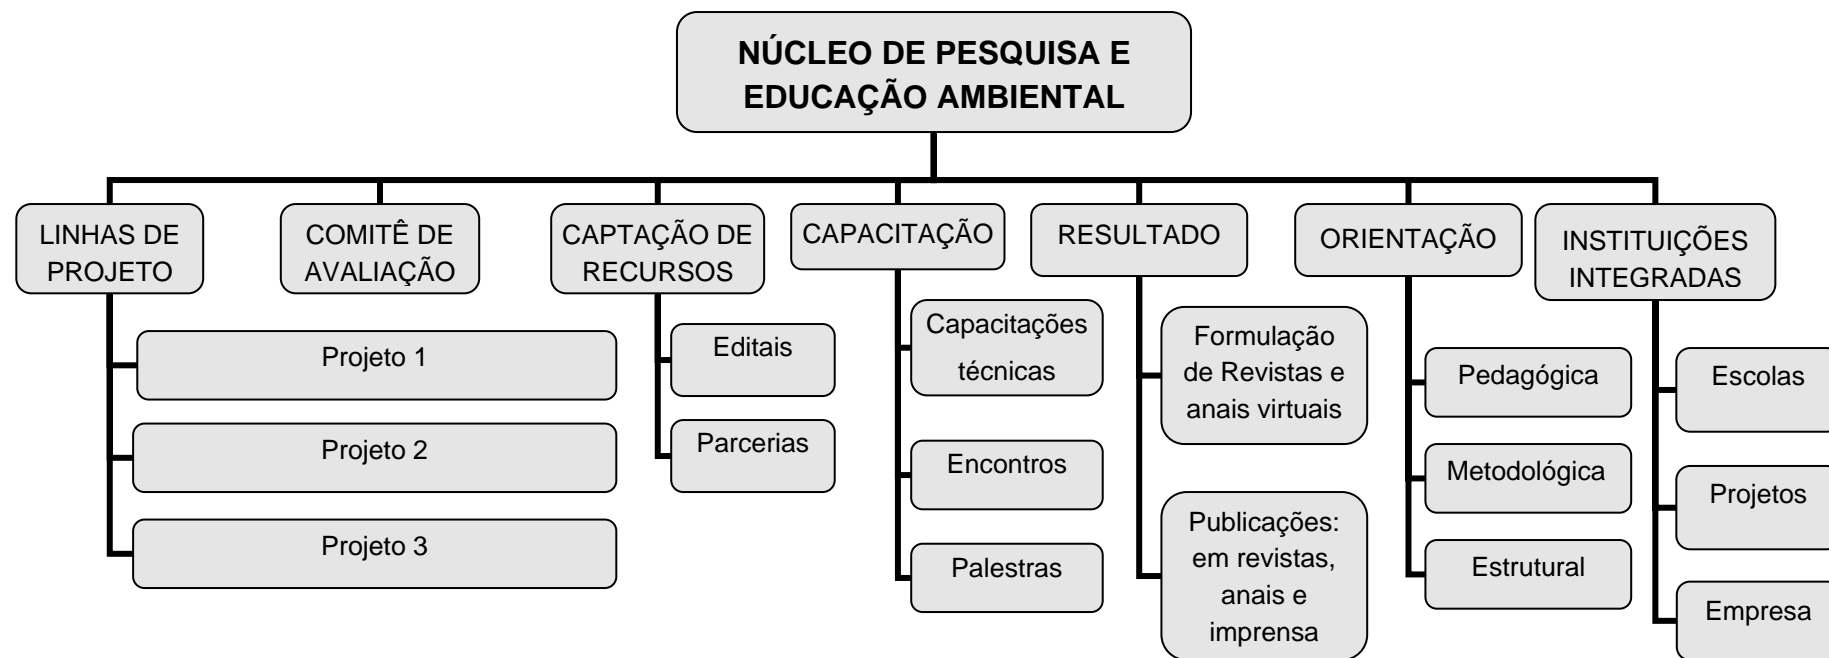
NÚCLEO DE PESQUISA E EDUCAÇÃO AMBIENTAL

LINHAS DE PROJETO

Projeto 1

Projeto 2

Projeto 3

COMITÊ DE AVALIAÇÃO

CAPTAÇÃO DE RECURSOS

Editais

Parcerias

CAPACITAÇÃO

Capacitações técnicas

Encontros

Palestras

RESULTADO

Formulação de Revistas e anais virtuais

Publicações: em revistas, anais e imprensa

ORIENTAÇÃO

Pedagógica

Metodológica

Estrutural

INSTITUIÇÕES INTEGRADAS

Escolas

Projetos

Empresa